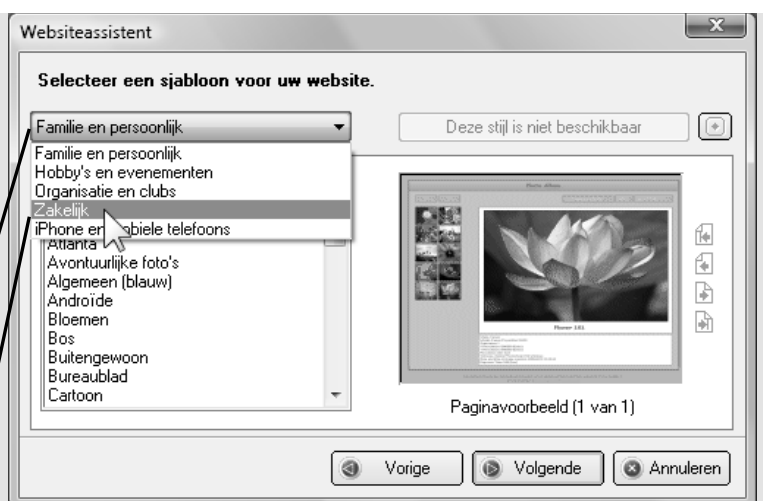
Websiteassistent

Selecteer een sjabloon voor uw website.

Familie en persoonlijk

Deze stijl is niet beschikbaar

Familie en persoonlijk
Hobby's en evenementen
Organisatie en clubs
Zakelijk
iPhone en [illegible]biele telefoons

Atlanta
Avontuurlijke foto's
Algemeen (blauw)
Androïde
Bloemen
Bos
Buitengewoon
Bureaublad
Cartoon

Photo Album

Flower 101

Paginavoorbeeld (1 van 1)

Vorige
Volgende
Annuleren